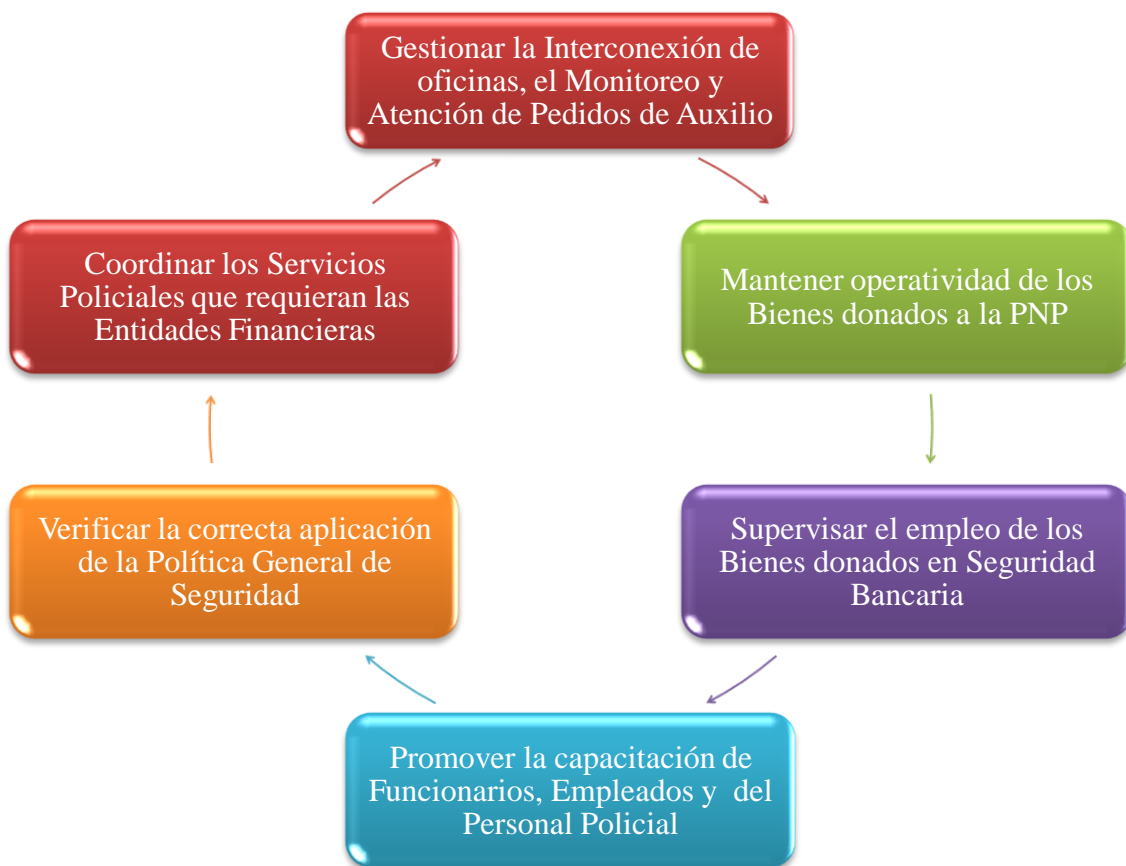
Gestionar la Interconexión de oficinas, el Monitoreo y Atención de Pedidos de Auxilio

Mantener operatividad de los Bienes donados a la PNP

Supervisar el empleo de los Bienes donados en Seguridad Bancaria

Promover la capacitación de Funcionarios, Empleados y del Personal Policial

Verificar la correcta aplicación de la Política General de Seguridad

Coordinar los Servicios Policiales que requieran las Entidades Financieras